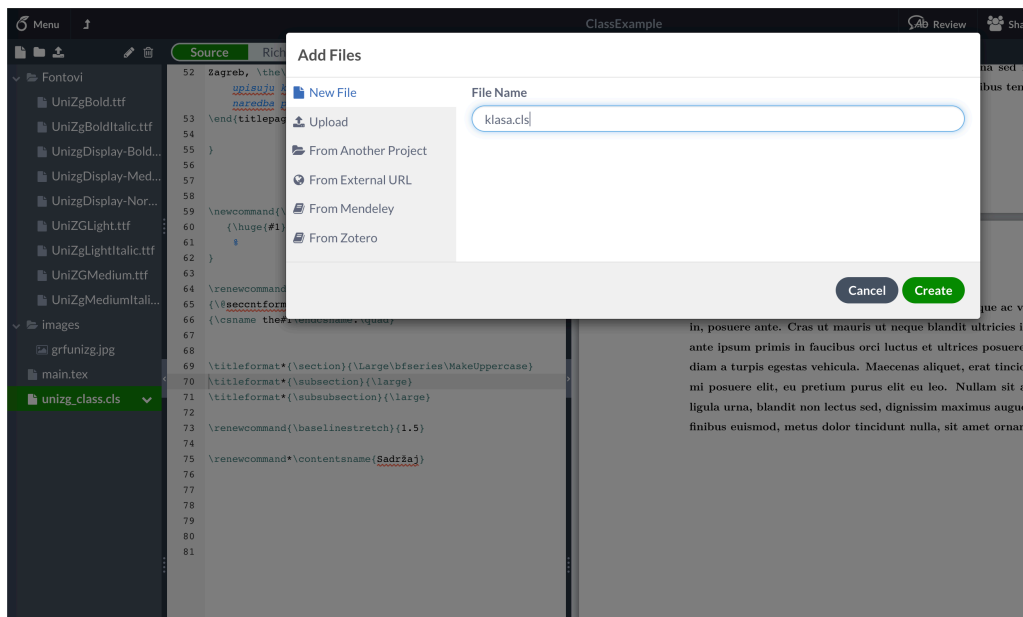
Menu

ClassExample

Review

Sha

Source

Rich

Fontovi

UniZgBold.ttf

UniZgBoldItalic.ttf

UnizgDisplay-Bold...

UnizgDisplay-Med...

UnizgDisplay-Nor...

UniZGLight.ttf

UniZgLightItalic.ttf

UniZGMedium.ttf

UniZgMediumItali...

images

grfunizg.jpg

main.tex

unizg_class.cls

52 %agreb, \the\
upisuju k
naredba p
53 \end{titlepag
54
55 }
56
57
58
59 \newcommand{\
60 {\huge{#1}
61 @
62 }
63
64 \renewcommand
65 {\@seccntform
66 {\csname the#1\endcsname.\quad}
67
68
69 \titleformat*{\section}{\Large\bfseries\MakeUppercase}
70 \titleformat*{\subsection}{\large}
71 \titleformat*{\subsubsection}{\large}
72
73 \renewcommand{\baselinestretch}{1.5}
74
75 \renewcommand*\contentsname{Sadržaj}
76
77
78
79
80
81

Add Files

New File

Upload

From Another Project

From External URL

From Mendeley

From Zotero

File Name

klasa.cls

Cancel

Create

na sed
ibus ten

que ac v
in, posuere ante. Cras ut mauris ut neque blandit ultricies i
ante ipsum primis in faucibus orci luctus et ultrices posuere
diam a turpis egestas vehicula. Maecenas aliquet, erat tincic
mi posuere elit, eu pretium purus elit eu leo. Nullam sit a
ligula urna, blandit non lectus sed, dignissim maximus augue
finibus euismod, metus dolor tincidunt nulla, sit amet orna